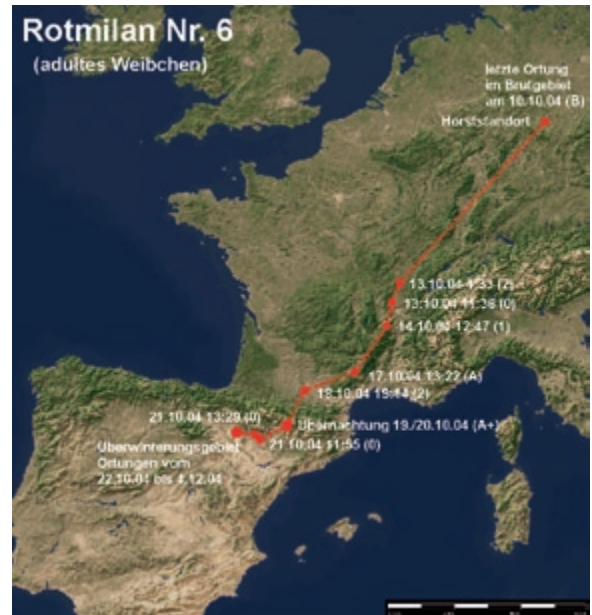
Rotmilan Nr. 6
(adultes Weibchen)

letzte Ortung im Brutgebiet am 10.10.04 (B)

Horststandort

13.10.04 1:33 (2)
13.10.04 11:26 (0)
14.10.04 12:47 (1)
17.10.04 13:22 (A)
18.10.04 15:14 (2)
Übernachtung 19./20.10.04 (A+)
21.10.04 13:29 (0)
21.10.04 11:55 (0)

Überwinterungsgebiet
Ortungen vom 22.10.04 bis 4.12.04